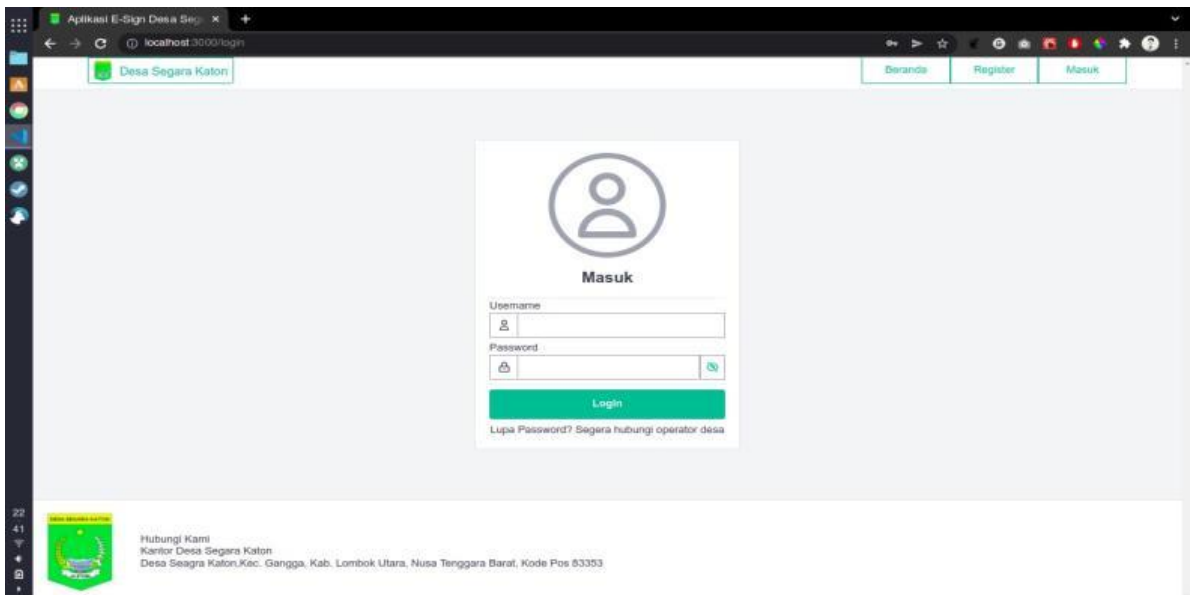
Aplikasi E-Sign Desa Seg ×
localhost:3000/login

Desa Segara Katon
Beranda Register Masuk

Masuk
Username
Password
Login
Lupa Password? Segera hubungi operator desa

DESA SEGARA KATON
Hubungi Kami
Kantor Desa Segara Katon
Desa Seagra Katon,Kec. Gangga, Kab. Lombok Utara, Nusa Tenggara Barat, Kode Pos 83353

22
41